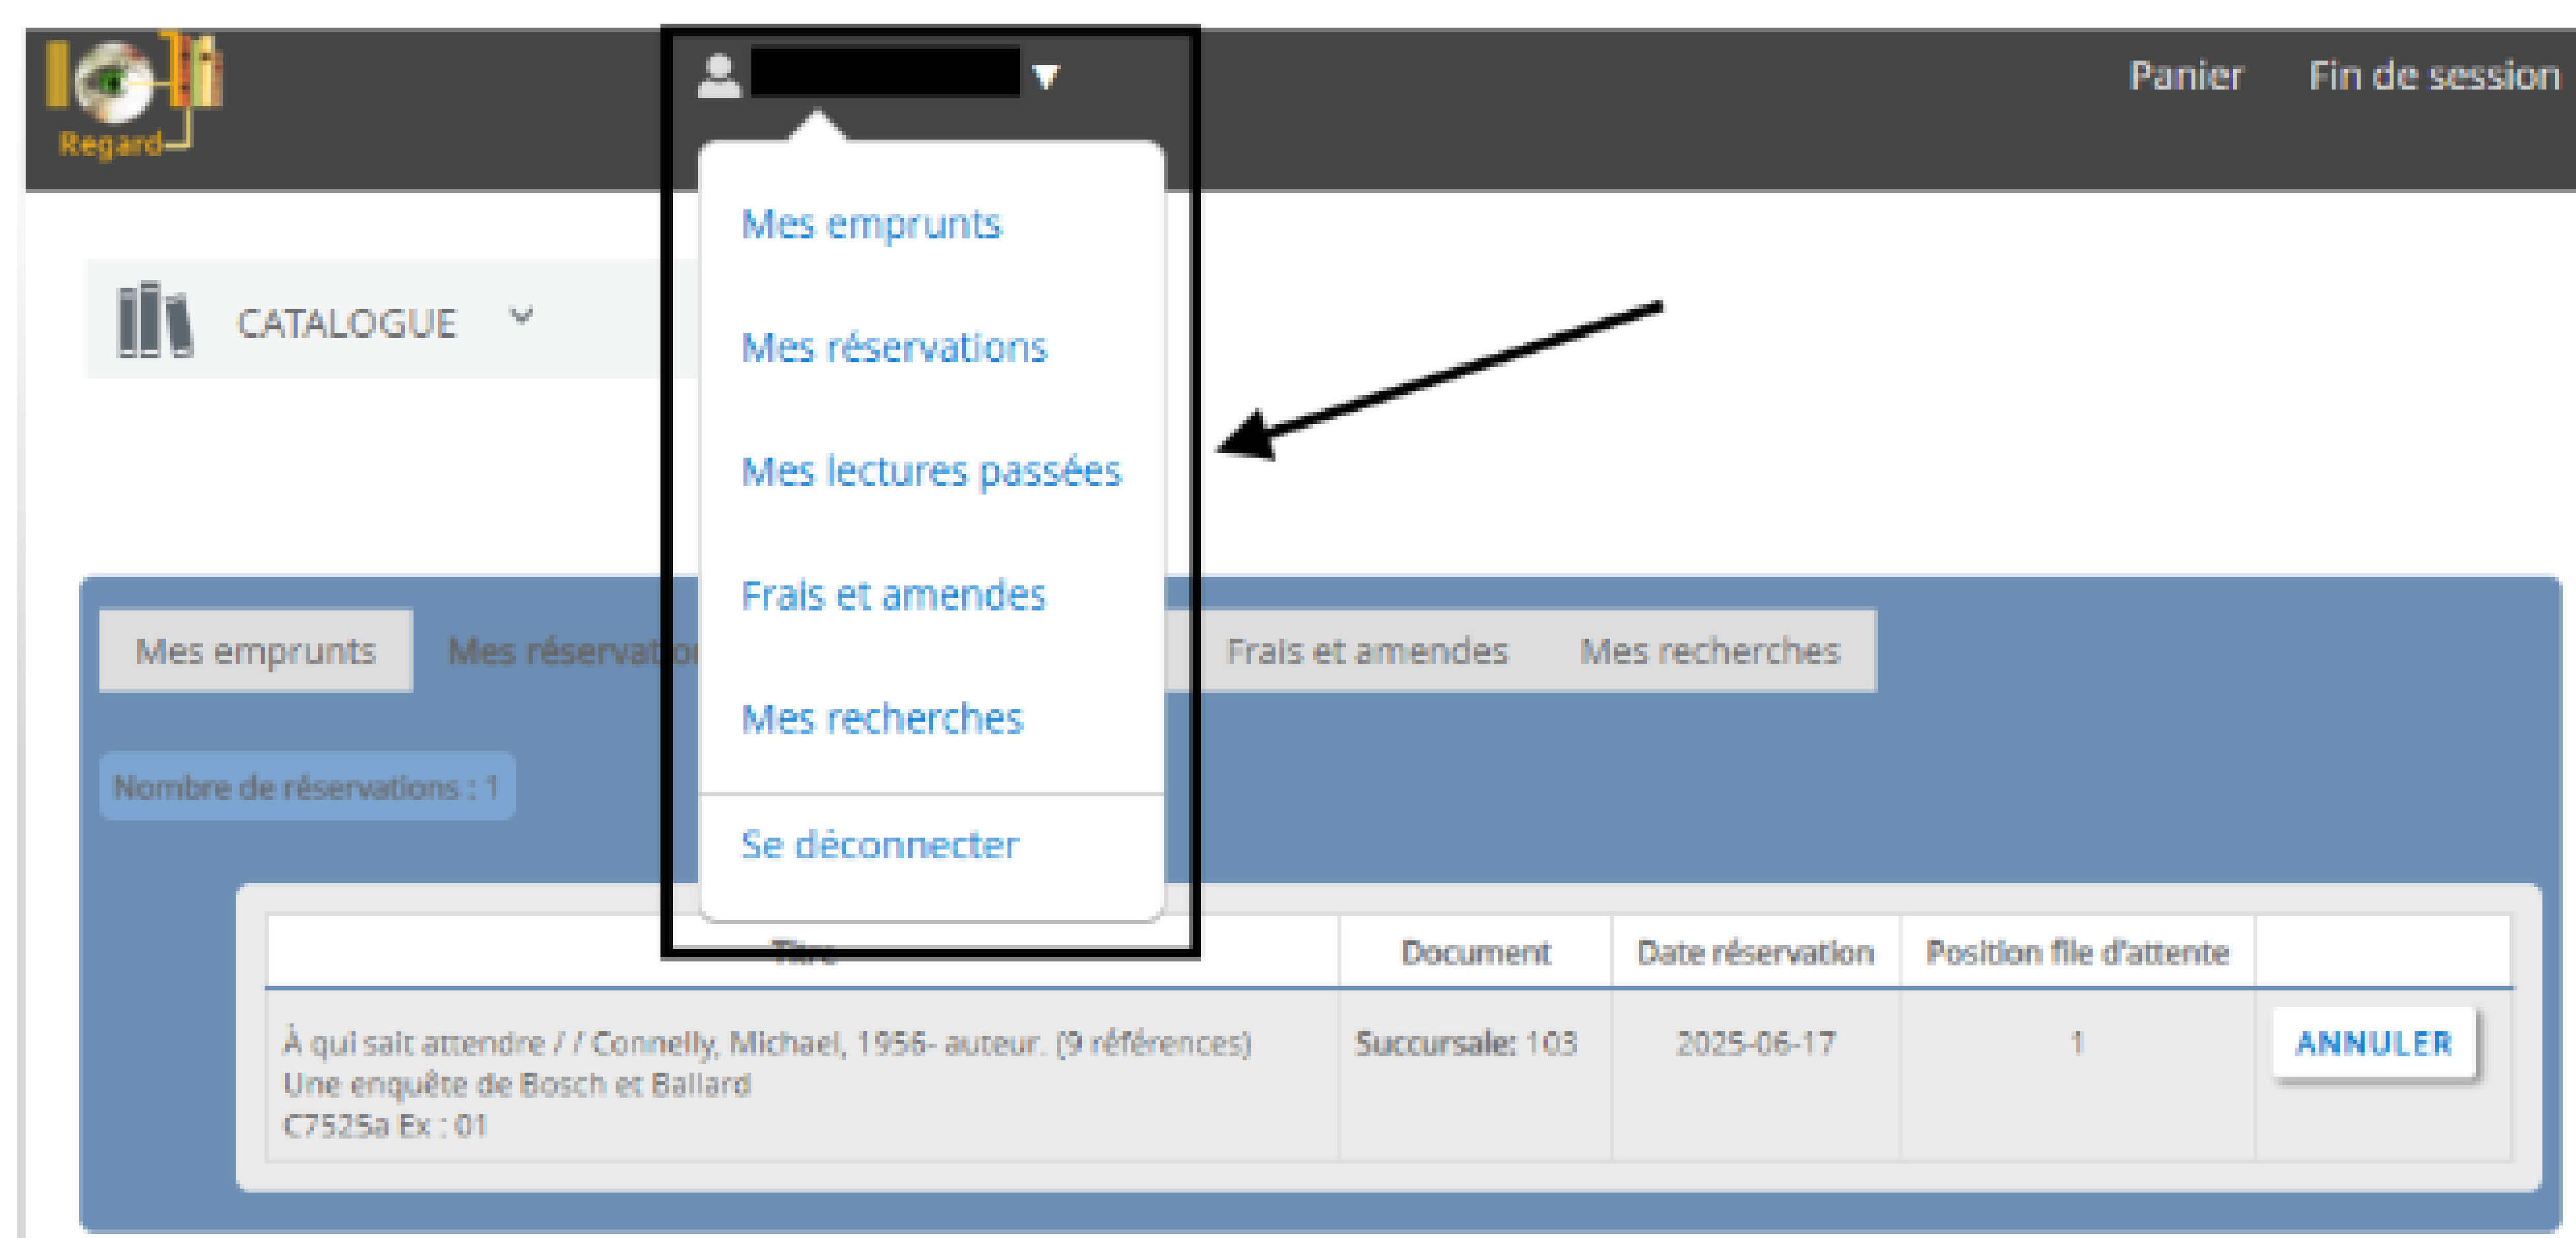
Regard

Panier Fin de session

Mes emprunts

Mes réservations

Mes lectures passées

Frais et amendes

Mes recherches

Se déconnecter

CATALOGUE

Mes emprunts Mes réservat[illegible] Frais et amendes Mes recherches

Nombre de réservations : 1

| Titre | Document | Date réservation | Position file d'attente | |
|---|---|---|---|---|
| À qui sait attendre / / Connelly, Michael, 1956- auteur. (9 références) Une enquête de Bosch et Ballard C7525a Ex : 01 | Succursale: 103 | 2025-06-17 | 1 | ANNULER |